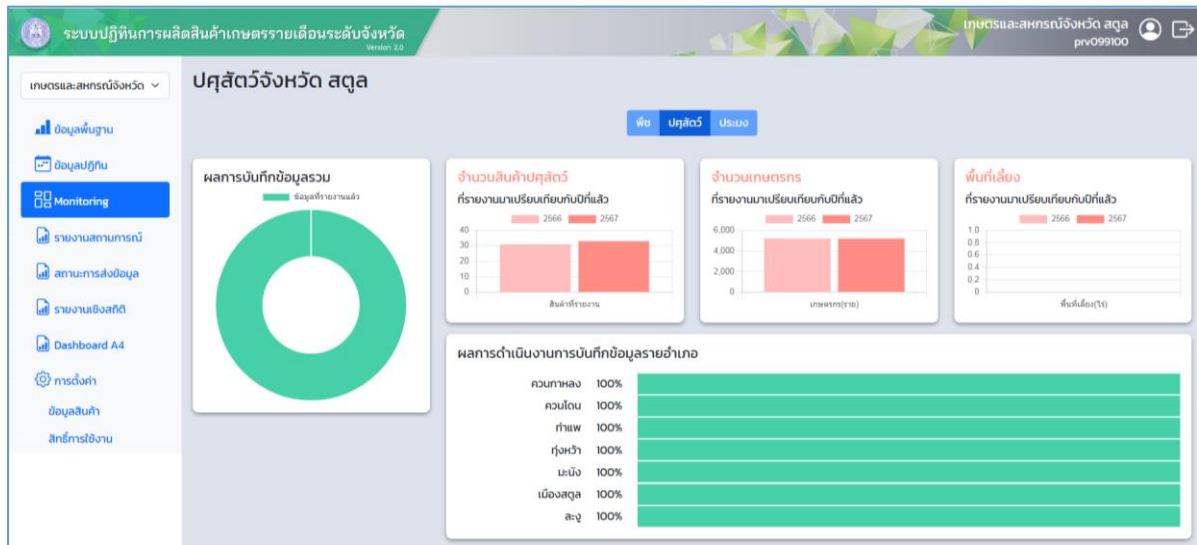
ระบบปฏิทินการผลิตสินค้าเกษตรรายเดือนระดับจังหวัด
Version 2.0

เกษตรและสหกรณ์จังหวัด สตูล
prv099100

เกษตรและสหกรณ์จังหวัด

ข้อมูลพื้นฐาน
ข้อมูลปฏิทิน
Monitoring
รายงานสถานการณ์
สถานะการส่งข้อมูล
รายงานเชิงสถิติ
Dashboard A4
การตั้งค่า
ข้อมูลสินค้า
สิทธิ์การใช้งาน

ปศุสัตว์จังหวัด สตูล

พืช ปศุสัตว์ ประมง

ผลการบันทึกข้อมูลรวม
ข้อมูลที่รายงานแล้ว

จำนวนสินค้าปศุสัตว์
ที่รายงานมาเปรียบเทียบกับปีที่แล้ว
2566 2567
40
30
20
10
0
สินค้าที่รายงาน

จำนวนเกษตรกร
ที่รายงานมาเปรียบเทียบกับปีที่แล้ว
2566 2567
6,000
4,000
2,000
0
เกษตรกร(ราย)

พื้นที่เลี้ยง
ที่รายงานมาเปรียบเทียบกับปีที่แล้ว
2566 2567
1.0
0.8
0.6
0.4
0.2
0
พื้นที่เลี้ยง(ไร่)

ผลการดำเนินงานการบันทึกข้อมูลรายอำเภอ

| | |
|---|---|
| ควนกาหลง | 100% |
| ควนโดน | 100% |
| ท่าแพ | 100% |
| ทุ่งหว้า | 100% |
| มะนัง | 100% |
| เมืองสตูล | 100% |
| ละงู | 100% |